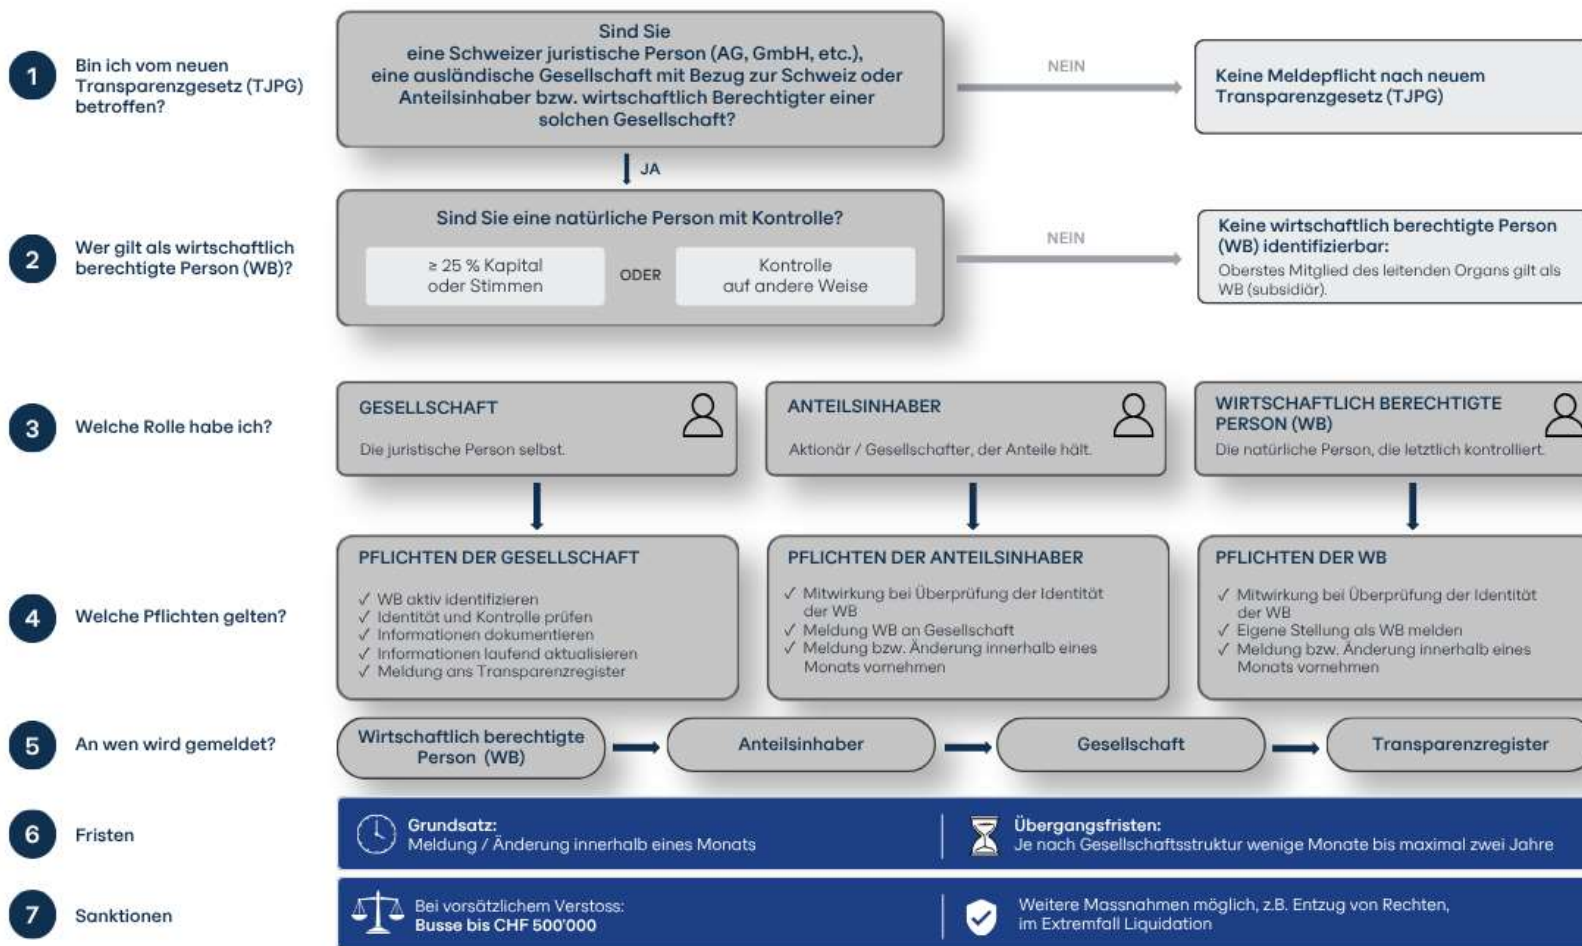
1 Bin ich vom neuen Transparenzgesetz (TJPG) betroffen?

Sind Sie eine Schweizer juristische Person (AG, GmbH, etc.), eine ausländische Gesellschaft mit Bezug zur Schweiz oder Anteilsinhaber bzw. wirtschaftlich Berechtigter einer solchen Gesellschaft?

NEIN

Keine Meldepflicht nach neuem Transparenzgesetz (TJPG)

JA

2 Wer gilt als wirtschaftlich berechtigte Person (WB)?

Sind Sie eine natürliche Person mit Kontrolle?

≥ 25 % Kapital oder Stimmen

ODER

Kontrolle auf andere Weise

NEIN

Keine wirtschaftlich berechtigte Person (WB) identifizierbar:
Oberstes Mitglied des leitenden Organs gilt als WB (subsidiär).

3 Welche Rolle habe ich?

GESELLSCHAFT
Die juristische Person selbst.

ANTEILSINHABER
Aktionär / Gesellschafter, der Anteile hält.

WIRTSCHAFTLICH BERECHTIGTE PERSON (WB)
Die natürliche Person, die letztlich kontrolliert.

4 Welche Pflichten gelten?

PFLICHTEN DER GESELLSCHAFT
✓ WB aktiv identifizieren
✓ Identität und Kontrolle prüfen
✓ Informationen dokumentieren
✓ Informationen laufend aktualisieren
✓ Meldung ans Transparenzregister

PFLICHTEN DER ANTEILSINHABER
✓ Mitwirkung bei Überprüfung der Identität der WB
✓ Meldung WB an Gesellschaft
✓ Meldung bzw. Änderung innerhalb eines Monats vornehmen

PFLICHTEN DER WB
✓ Mitwirkung bei Überprüfung der Identität der WB
✓ Eigene Stellung als WB melden
✓ Meldung bzw. Änderung innerhalb eines Monats vornehmen

5 An wen wird gemeldet?

Wirtschaftlich berechtigte Person (WB) → Anteilsinhaber → Gesellschaft → Transparenzregister

6 Fristen

Grundsatz:
Meldung / Änderung innerhalb eines Monats

Übergangsfristen:
Je nach Gesellschaftsstruktur wenige Monate bis maximal zwei Jahre

7 Sanktionen

Bei vorsätzlichem Verstoss:
Busse bis CHF 500'000

Weitere Massnahmen möglich, z.B. Entzug von Rechten, im Extremfall Liquidation